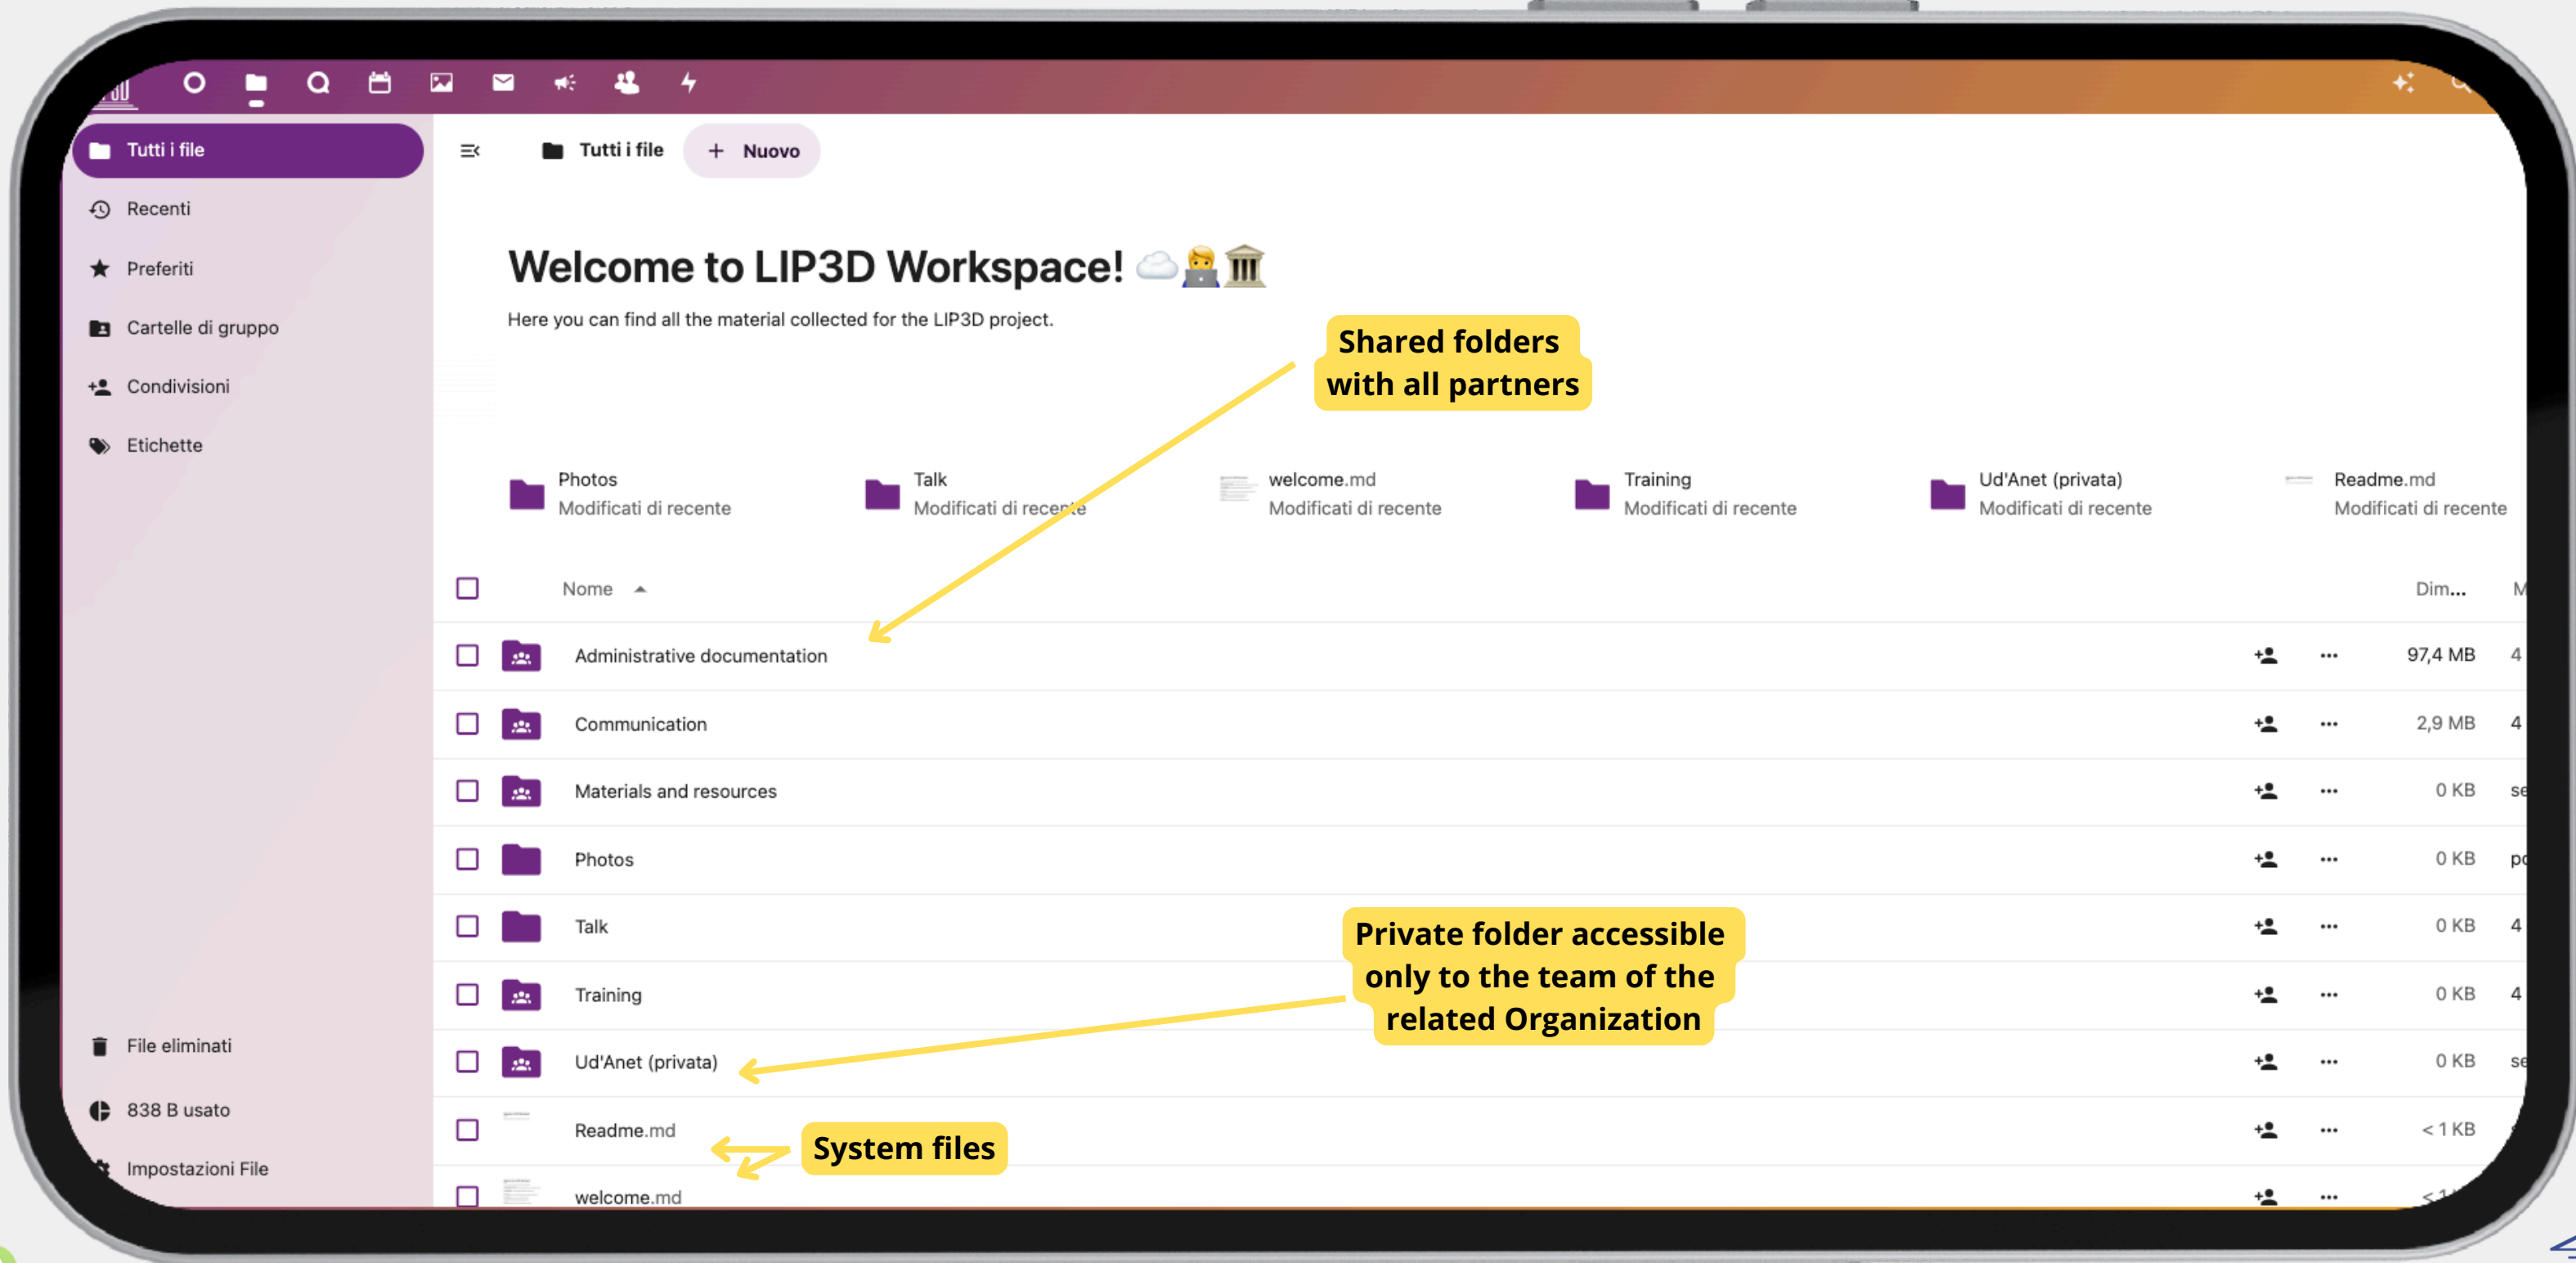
Tutti i file

Recenti

Preferiti

Cartelle di gruppo

Condivisioni

Etichette

File eliminati

838 B usato

Impostazioni File

Tutti i file + Nuovo

Welcome to LIP3D Workspace! ☁️🧑‍💻🏛️

Here you can find all the material collected for the LIP3D project.

Shared folders with all partners

Photos
Modificati di recente

Talk
Modificati di recente

welcome.md
Modificati di recente

Training
Modificati di recente

Ud'Anet (privata)
Modificati di recente

Readme.md
Modificati di recente

| Nome | Dim... | M |
|---|---|---|
| Administrative documentation | 97,4 MB | 4 |
| Communication | 2,9 MB | 4 |
| Materials and resources | 0 KB | se |
| Photos | 0 KB | po |
| Talk | 0 KB | 4 |
| Training | 0 KB | 4 |
| Ud'Anet (privata) | 0 KB | se |
| Readme.md | < 1 KB | |
| welcome.md | < 1 | |

Private folder accessible only to the team of the related Organization

System files